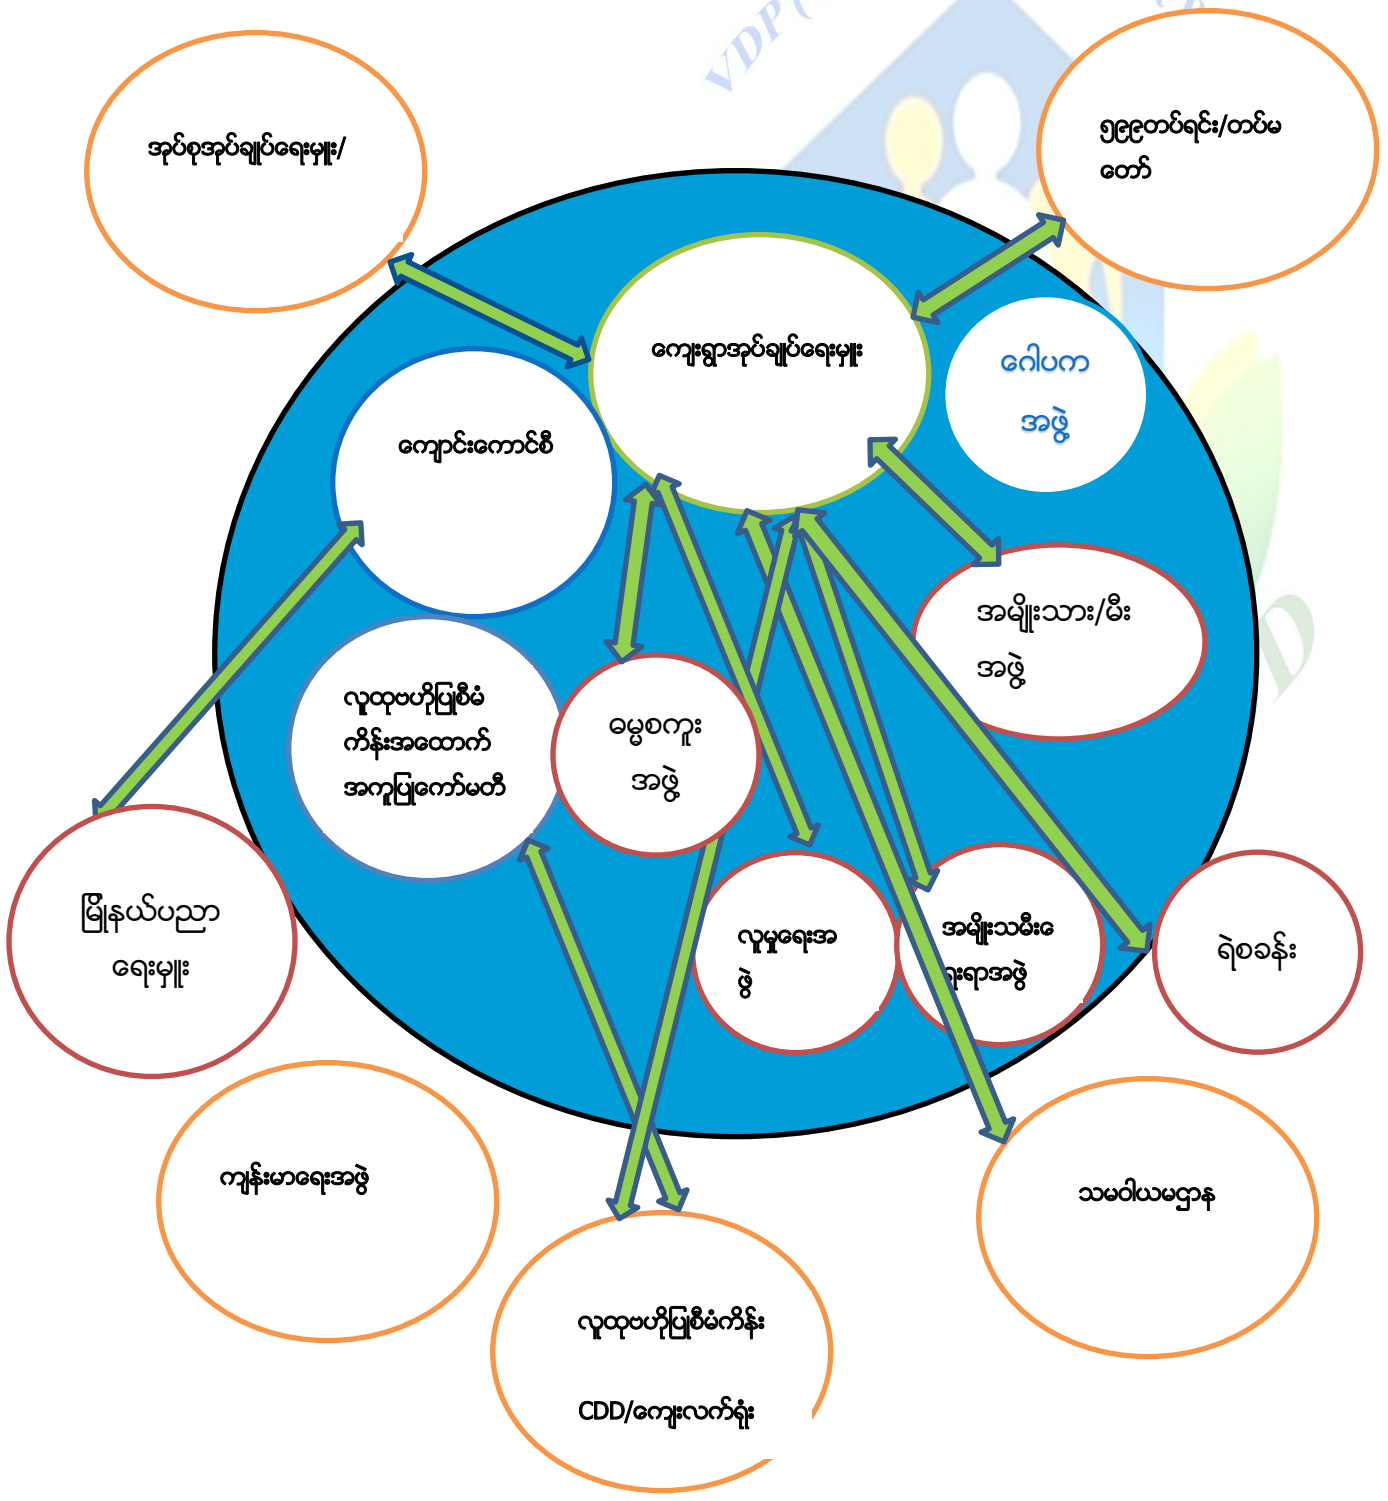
အုပ်စုအုပ်ချုပ်ရေးမှူး/

ဗုဒ္ဓတပ်ရင်း/တပ်မတော်

ကျေးရွာအုပ်ချုပ်ရေးမှူး

ဂေါပက အဖွဲ့

ကျောင်းကောင်စီ

အမျိုးသား/မီး အဖွဲ့

လူထုဗဟိုပြုစီမံကိန်းအထောက်အကူပြုကော်မတီ

ဓမ္မစကူး အဖွဲ့

မြို့နယ်ပညာရေးမှူး

လူမှုရေးအဖွဲ့

အမျိုးသမီးရေးရာအဖွဲ့

ရဲစခန်း

ကျန်းမာရေးအဖွဲ့

သမဝါယမဌာန

လူထုဗဟိုပြုစီမံကိန်း

CDD/ကျေးလက်ရုံး

VDP